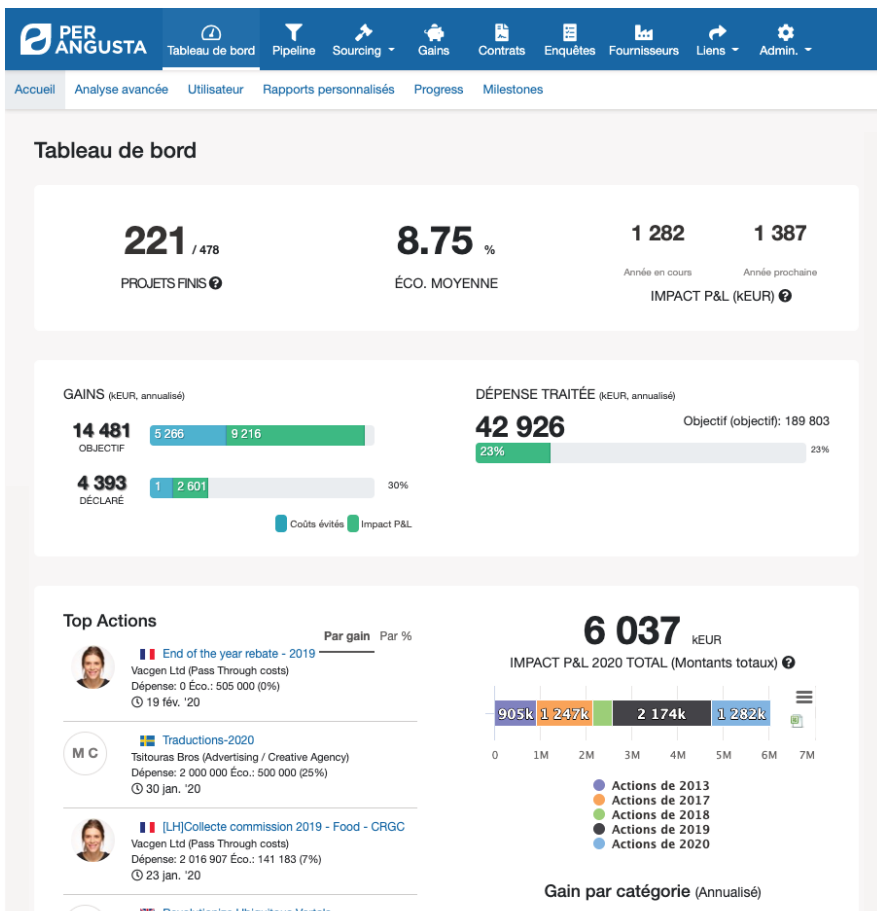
PER ANGUSTA Tableau de bord Pipeline Sourcing Gains Contrats Enquêtes Fournisseurs Liens Admin.

Accueil Analyse avancée Utilisateur Rapports personnalisés Progress Milestones

Tableau de bord

221 / 478
PROJETS FINIS

8.75 %
ÉCO. MOYENNE

1 282
Année en cours

1 387
Année prochaine

IMPACT P&L (kEUR)

GAINS (kEUR, annualisé)

14 481
OBJECTIF
5 266 9 216

4 393
DÉCLARÉ
1 2 601 30%

Coûts évités Impact P&L

DÉPENSE TRAITÉE (kEUR, annualisé)

42 926
Objectif (objectif): 189 803
23% 23%

Top Actions
Par gain Par %

End of the year rebate - 2019
Vacgen Ltd (Pass Through costs)
Dépense: 0 Éco.: 505 000 (0%)
19 fév. '20

MC
Traductions-2020
Tsitouras Bros (Advertising / Creative Agency)
Dépense: 2 000 000 Éco.: 500 000 (25%)
30 jan. '20

[LH]Collecte commission 2019 - Food - CRGC
Vacgen Ltd (Pass Through costs)
Dépense: 2 016 907 Éco.: 141 183 (7%)
23 jan. '20

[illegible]

6 037 kEUR
IMPACT P&L 2020 TOTAL (Montants totaux)

905k 1 247k 2 174k 1 282k

0 1M 2M 3M 4M 5M 6M 7M

Actions de 2013
Actions de 2017
Actions de 2018
Actions de 2019
Actions de 2020

Gain par catégorie (Annualisé)